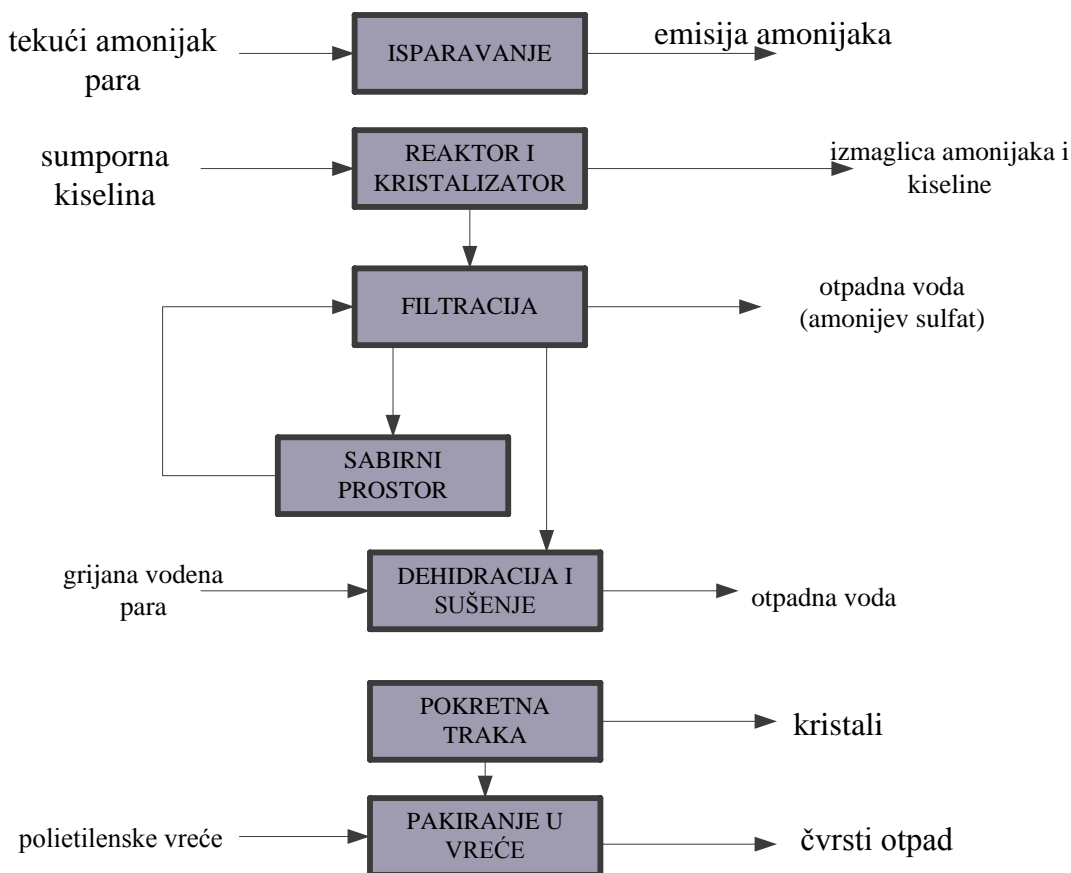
tekući amonijak para

ISPARAVANJE

emisija amonijaka

sumporna kiselina

REAKTOR I KRISTALIZATOR

izmaglica amonijaka i kiseline

FILTRACIJA

otpadna voda (amonijev sulfat)

SABIRNI PROSTOR

grijana vodena para

DEHIDRACIJA I SUŠENJE

otpadna voda

POKRETNA TRAKA

kristali

polietilenske vreće

PAKIRANJE U VREĆE

čvrsti otpad